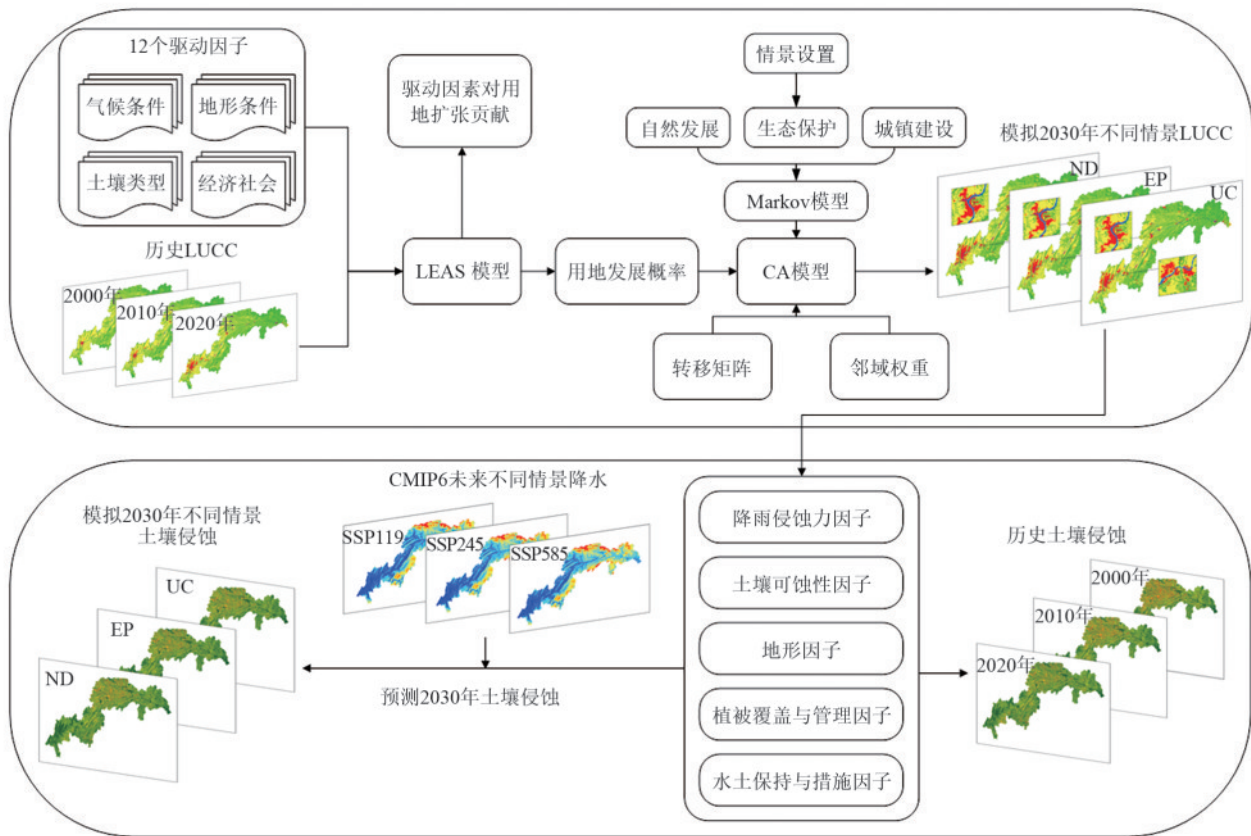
12个驱动因子

气候条件

地形条件

土壤类型

经济社会

驱动因素对用地扩张贡献

情景设置

自然发展

生态保护

城镇建设

模拟2030年不同情景LUCC

ND

EP

UC

Markov模型

历史LUCC

2000年

2010年

2020年

LEAS 模型

用地发展概率

CA模型

转移矩阵

邻域权重

CMIP6未来不同情景降水

模拟2030年不同情景土壤侵蚀

SSP119

SSP245

SSP585

降雨侵蚀力因子

历史土壤侵蚀

UC

EP

ND

土壤可蚀性因子

2000年

2010年

地形因子

2020年

预测2030年土壤侵蚀

植被覆盖与管理因子

水土保持与措施因子